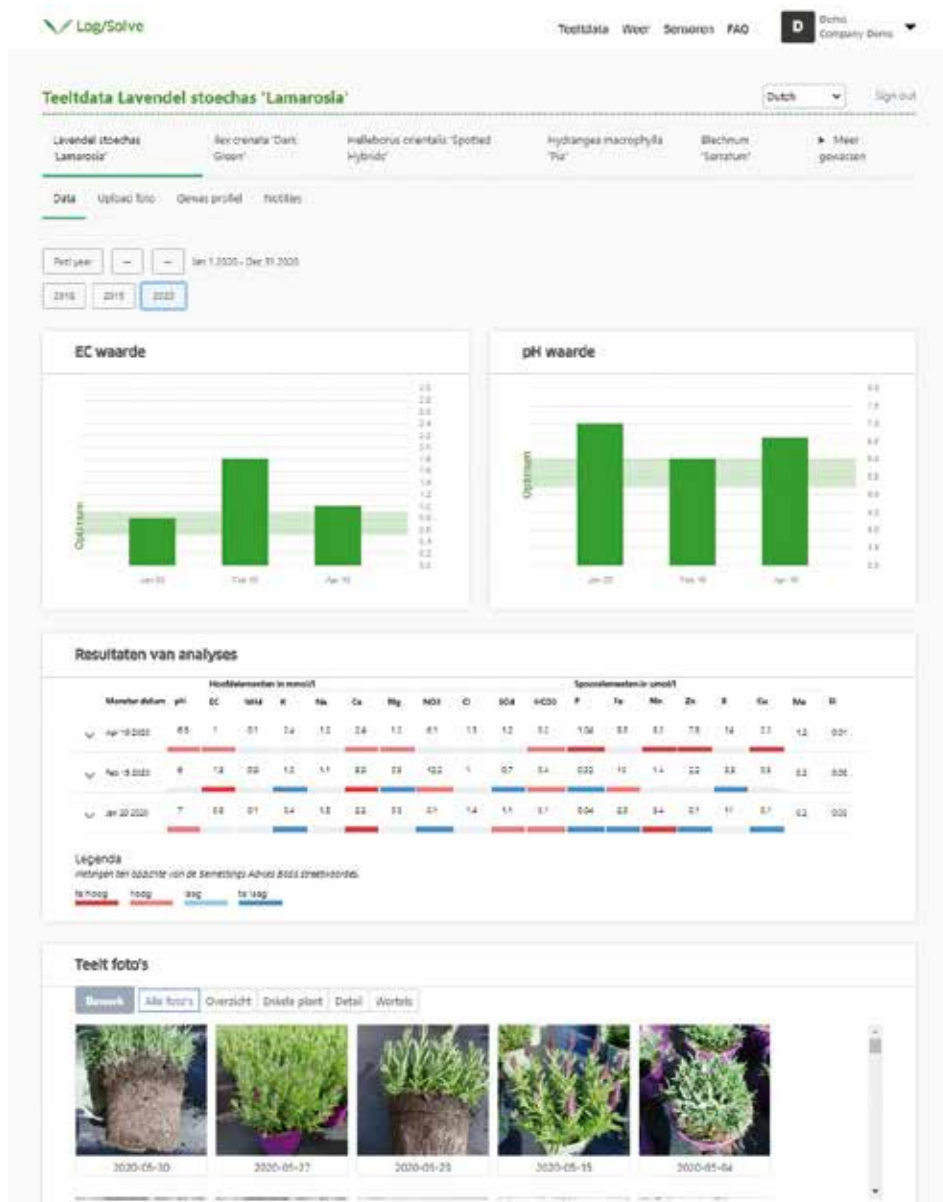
Log/Solve

Teeltdata Weer Sensoren FAQ

D Demo Company Demo

Teeltdata Lavendel stoechas 'Lamarosia'

Dutch

Sign out

Lavendel stoechas 'Lamarosia'

Ilex crenata 'Dark Green'

Helleborus orientalis 'Spotted Hybrids'

Hydrangea macrophylla 'Pia'

Blechnum 'Serratum'

▸ Meer gewassen

Data Upload foto Gewas profiel Notities

Past year — — Jan 1 2020 - Dec 31 2020

2018 2019 2020

EC waarde

Optimum

Jan 20 Feb 18 Apr 16

pH waarde

Optimum

Jan 20 Feb 18 Apr 16

Resultaten van analyses

| Monster datum | pH | EC | NH4 | K | Na | Ca | Mg | NO3 | Cl | SO4 | HCO3 | P | Fe | Mn | Zn | B | Cu | Mo | Si |
|---|---|---|---|---|---|---|---|---|---|---|---|---|---|---|---|---|---|---|---|
| Apr 16 2020 | 6.5 | 1 | 0.1 | 3.4 | 1.2 | 2.6 | 1.2 | 8.1 | 1.5 | 1.2 | 0.2 | 1.04 | 8.5 | 0.1 | 7.8 | 14 | 2.1 | 1.2 | 0.01 |
| Feb 18 2020 | 6 | 1.8 | 0.9 | 1.2 | 1.1 | 8.0 | 2.5 | 12.2 | 1 | 0.7 | 5.4 | 0.02 | 10 | 1.4 | 2.2 | 3.3 | 3.5 | 0.2 | 0.06 |
| Jan 20 2020 | 7 | 0.8 | 0.1 | 3.4 | 1.5 | 2.2 | 0.5 | 0.1 | 1.4 | 1.1 | 0.1 | 0.04 | 0.5 | 3.4 | 0.1 | 11 | 0.1 | 0.2 | 0.02 |

Hoofdelementen in mmol/l
Sporenelementen in umol/l

Legenda
Metingen ten opzichte van de Bemestings Advies Basis streefwaarden.
te hoog hoog laag te laag

Teelt foto's

Bewerk Alle foto's Overzicht Enkele plant Detail Wortels

2020-05-30 2020-05-27 2020-05-25 2020-05-15 2020-05-04